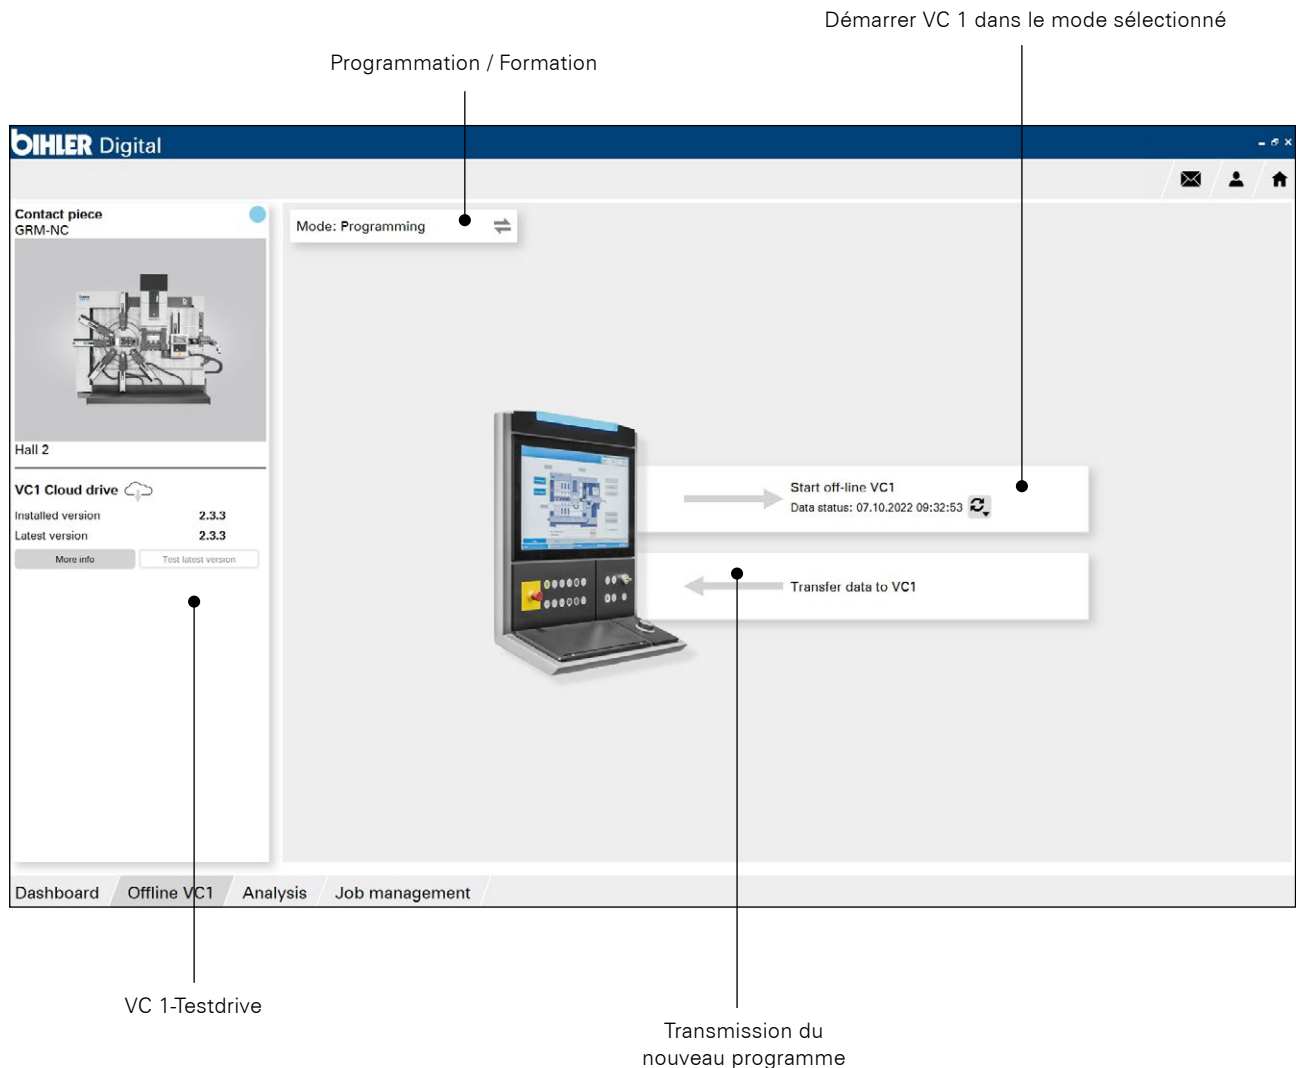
Démarrer VC 1 dans le mode sélectionné

Programmation / Formation

BIHLER Digital

Contact piece
GRM-NC

Hall 2

VC1 Cloud drive

Installed version 2.3.3
Latest version 2.3.3

More info
Test latest version

Mode: Programming

Start off-line VC1
Data status: 07.10.2022 09:32:53

Transfer data to VC1

Dashboard
Offline VC1
Analysis
Job management

VC 1-Testdrive

Transmission du nouveau programme